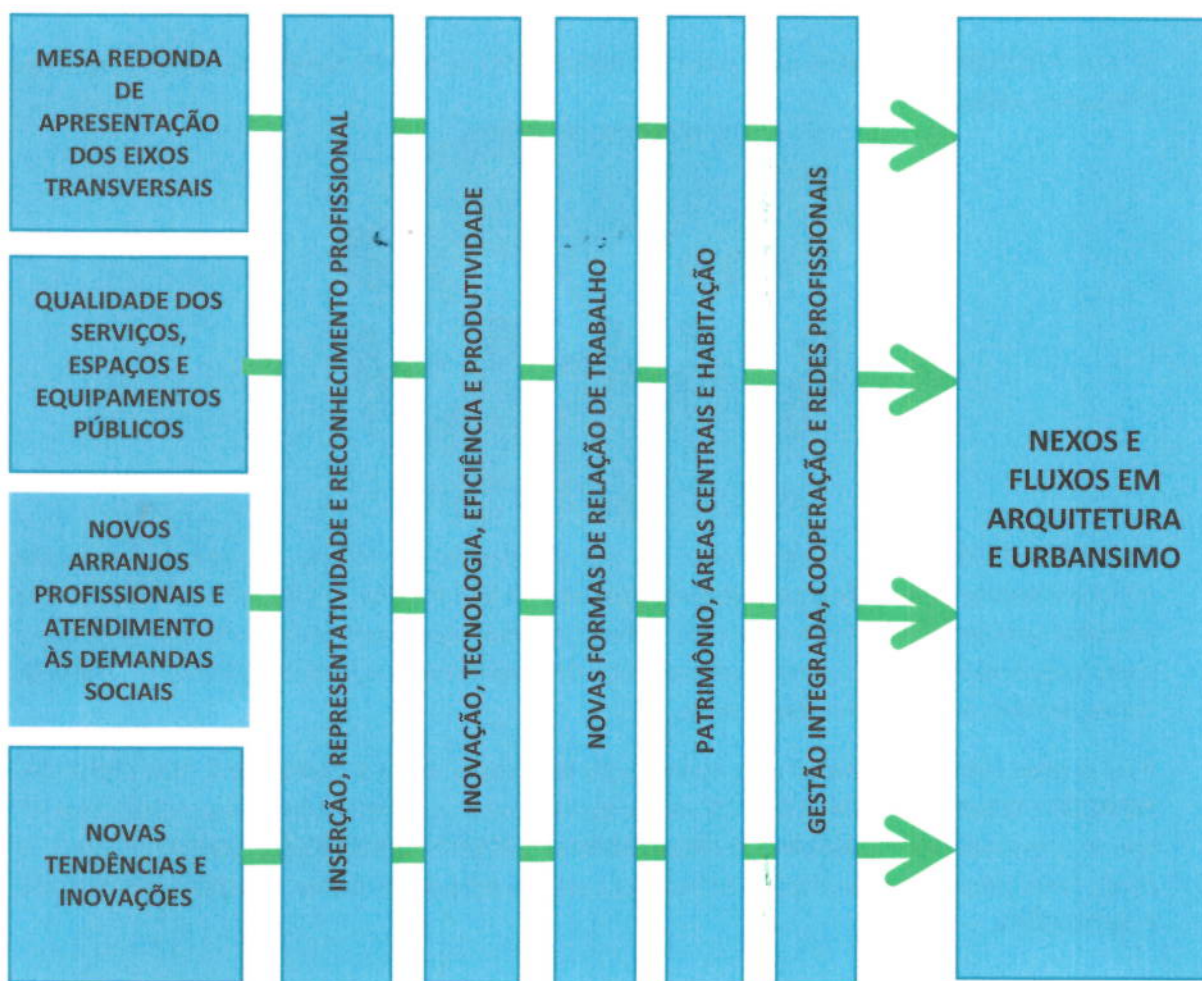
MESA REDONDA DE APRESENTAÇÃO DOS EIXOS TRANSVERSAIS

QUALIDADE DOS SERVIÇOS, ESPAÇOS E EQUIPAMENTOS PÚBLICOS

NOVOS ARRANJOS PROFISSIONAIS E ATENDIMENTO ÀS DEMANDAS SOCIAIS

NOVAS TENDÊNCIAS E INOVAÇÕES

INSERÇÃO, REPRESENTATIVIDADE E RECONHECIMENTO PROFISSIONAL

INOVAÇÃO, TECNOLOGIA, EFICIÊNCIA E PRODUTIVIDADE

NOVAS FORMAS DE RELAÇÃO DE TRABALHO

PATRIMÔNIO, ÁREAS CENTRAIS E HABITAÇÃO

GESTÃO INTEGRADA, COOPERAÇÃO E REDES PROFISSIONAIS

NEXOS E FLUXOS EM ARQUITETURA E URBANSIMO